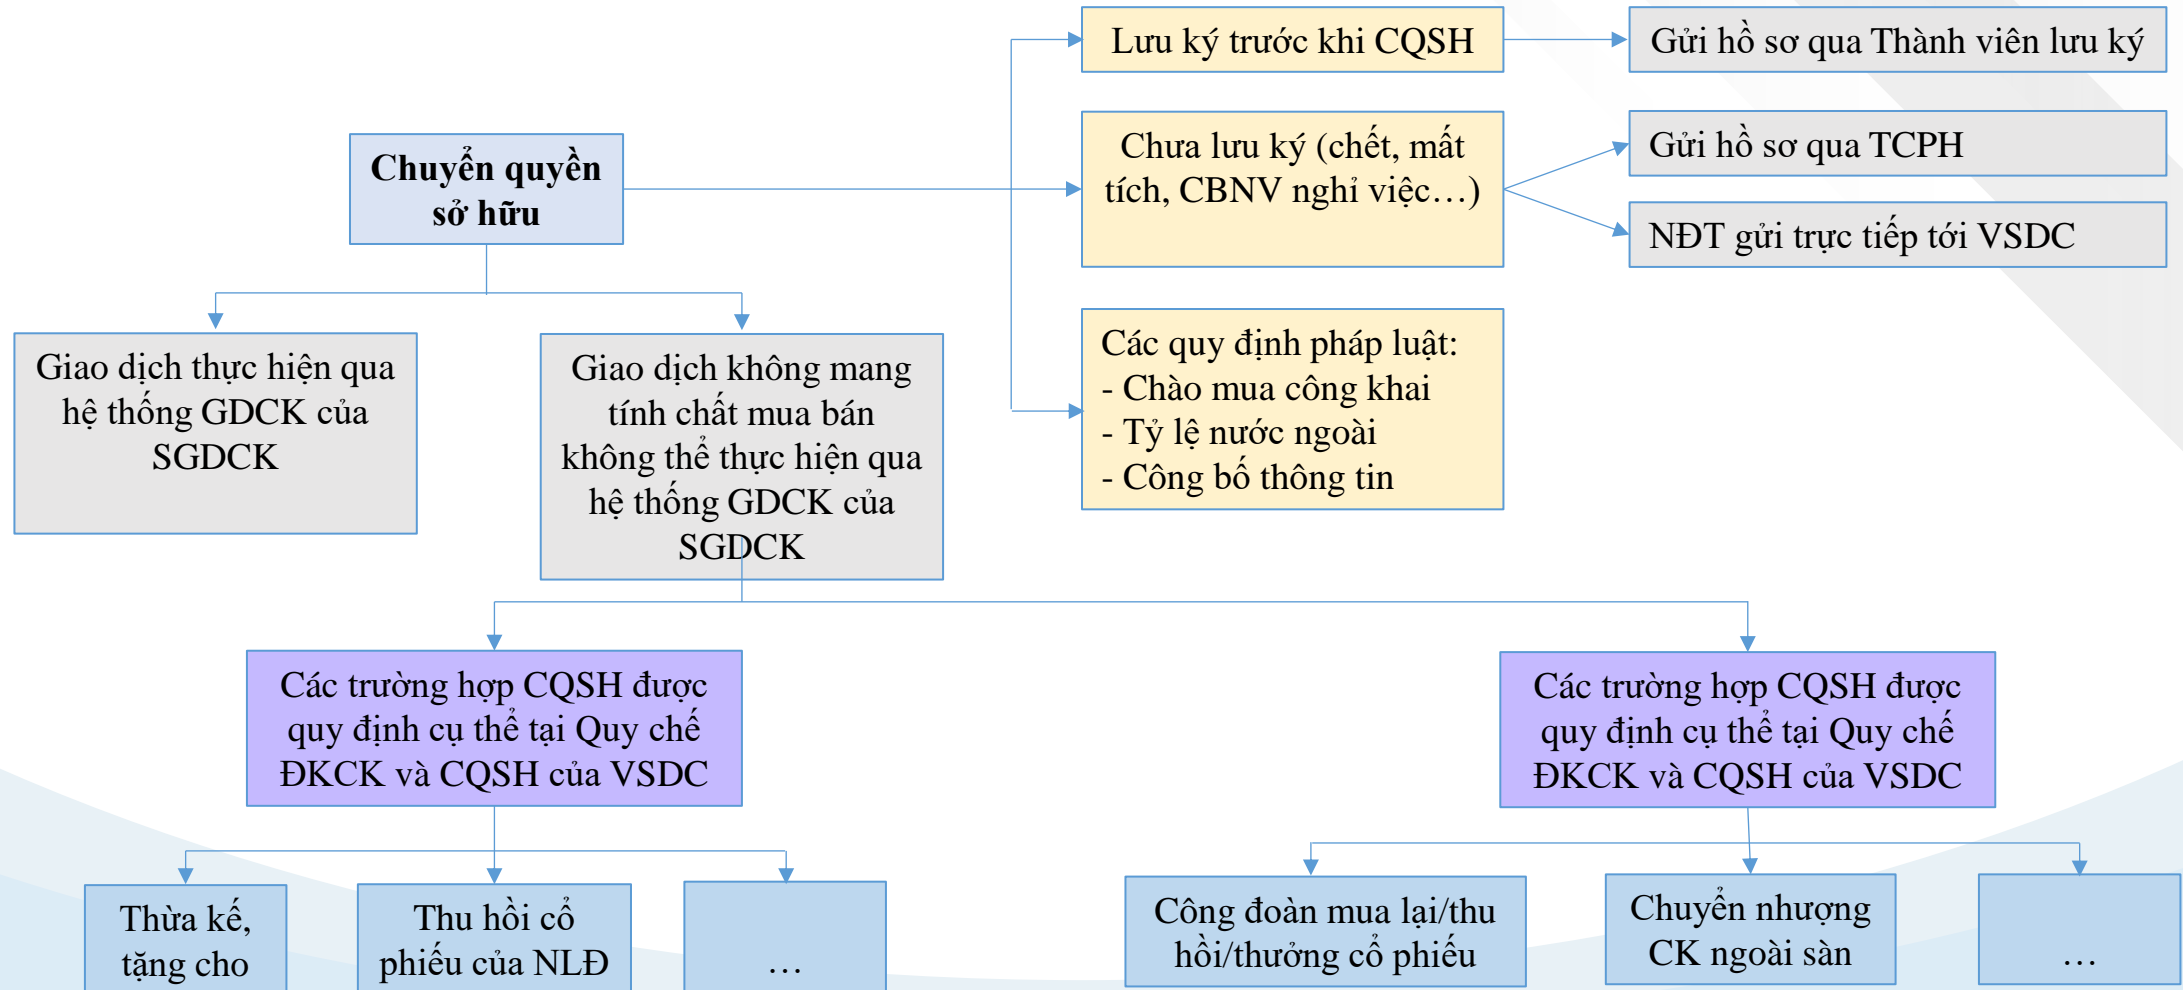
Chuyển quyền sở hữu

Lưu ký trước khi CQSH

Gửi hồ sơ qua Thành viên lưu ký

Chưa lưu ký (chết, mất tích, CBNV nghỉ việc…)

Gửi hồ sơ qua TCPH

NĐT gửi trực tiếp tới VSDC

Các quy định pháp luật:
- Chào mua công khai
- Tỷ lệ nước ngoài
- Công bố thông tin

Giao dịch thực hiện qua hệ thống GDCK của SGDCK

Giao dịch không mang tính chất mua bán không thể thực hiện qua hệ thống GDCK của SGDCK

Các trường hợp CQSH được quy định cụ thể tại Quy chế ĐKCK và CQSH của VSDC

Các trường hợp CQSH được quy định cụ thể tại Quy chế ĐKCK và CQSH của VSDC

Thừa kế, tặng cho

Thu hồi cổ phiếu của NLĐ

…

Công đoàn mua lại/thu hồi/thưởng cổ phiếu

Chuyển nhượng CK ngoài sàn

…